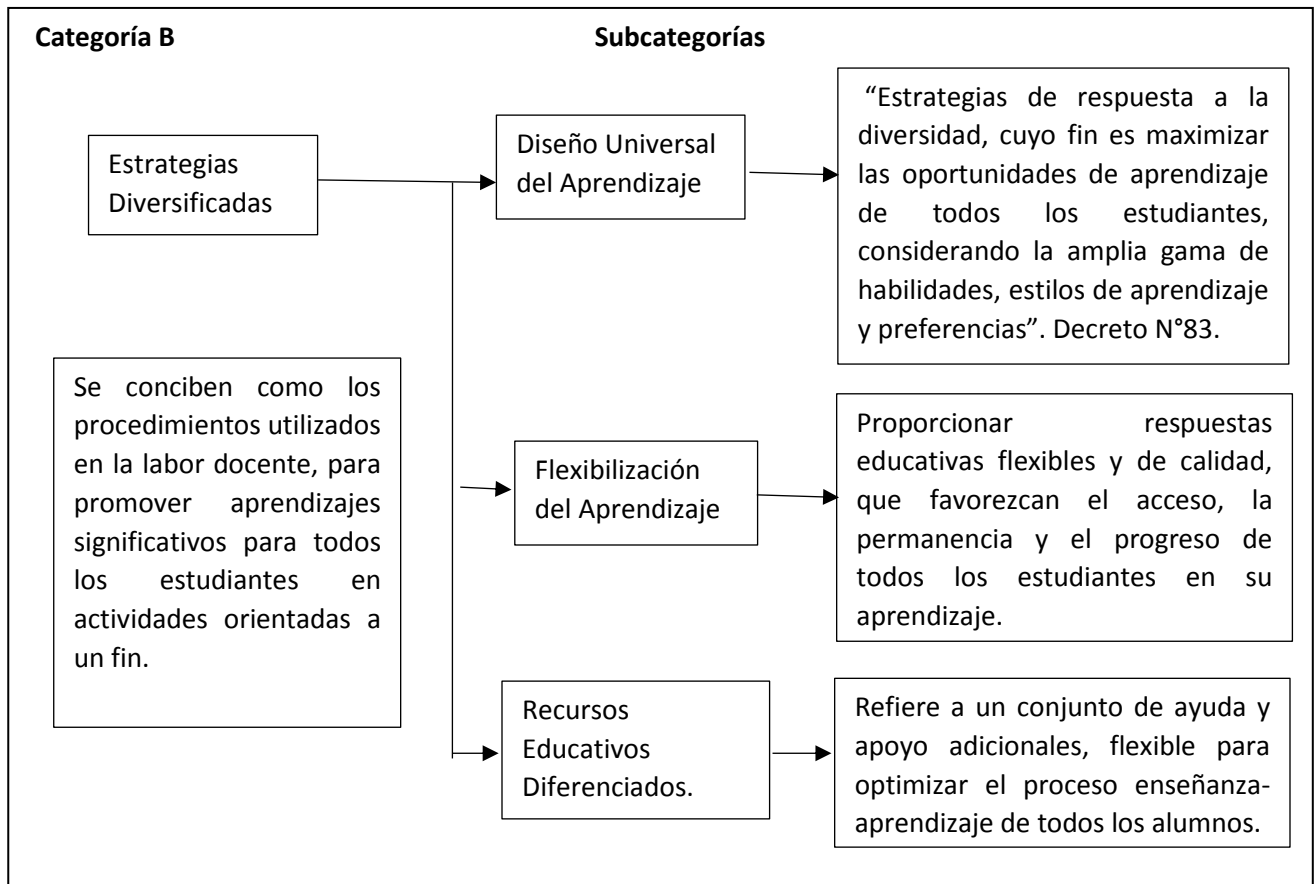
**Categoría B** **Subcategorías**

Estrategias Diversificadas

Se conciben como los procedimientos utilizados en la labor docente, para promover aprendizajes significativos para todos los estudiantes en actividades orientadas a un fin.

Diseño Universal del Aprendizaje

“Estrategias de respuesta a la diversidad, cuyo fin es maximizar las oportunidades de aprendizaje de todos los estudiantes, considerando la amplia gama de habilidades, estilos de aprendizaje y preferencias”. Decreto N°83.

Flexibilización del Aprendizaje

Proporcionar respuestas educativas flexibles y de calidad, que favorezcan el acceso, la permanencia y el progreso de todos los estudiantes en su aprendizaje.

Recursos Educativos Diferenciados.

Refiere a un conjunto de ayuda y apoyo adicionales, flexible para optimizar el proceso enseñanza-aprendizaje de todos los alumnos.